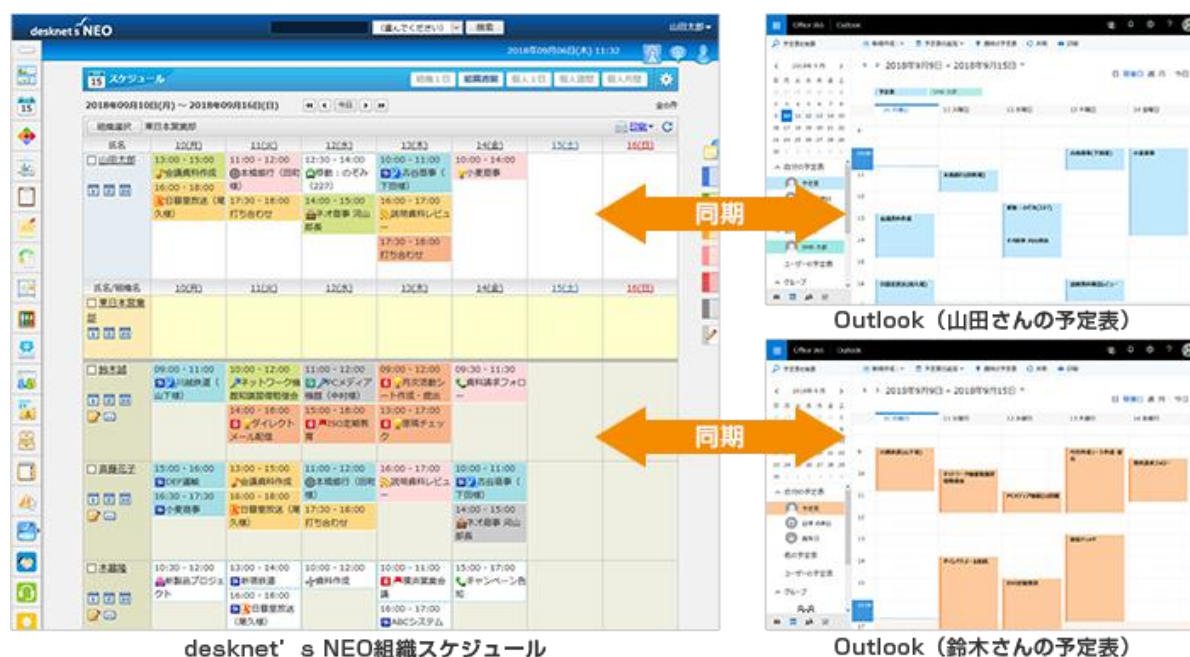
desknet's NEO

(選んでください) 検索

山田太郎

2018年09月06日(木) 11:32

15 スケジュール

組織1日 組織週間 個人1日 個人週間 個人月間

2018年09月10日(月) ～ 2018年09月16日(日)

今日

組織選択 東日本営業部

印刷

| 氏名 | 10(月) | 11(火) | 12(水) | 13(木) | 14(金) | 15(土) | 16(日) |
|---|---|---|---|---|---|---|---|
| 山田太郎 | 13:00 - 15:00 会議資料作成 16:00 - 18:00 日経堂訪問(尾久様) | 11:00 - 12:00 本橋銀行（田町様） 17:30 - 18:30 打ち合わせ | 12:30 - 14:00 移動：のぞみ（227） 14:00 - 15:00 不才商事 岡山部長 | 10:00 - 11:00 吉田商事（下田様） 15:00 - 16:00 説明資料レビュー 17:30 - 18:00 打ち合わせ | 10:00 - 11:00 小美商事 | | |

| 氏名/施設名 | 10(月) | 11(火) | 12(水) | 13(木) | 14(金) | 15(土) | 16(日) |
|---|---|---|---|---|---|---|---|
| 東日本営業部 | | | | | | | |
| 鈴木誠 | 09:00 - 11:00 川崎鉄道（山下様） | 10:00 - 12:00 ネットワーク機器知識習得勉強会 14:00 - 16:00 ダイレクトメール配信 | 11:00 - 12:00 PCメディア機器（中村様） 15:00 - 16:00 ISO定期教育 | 09:00 - 12:00 月次活動シート作成・提出 13:00 - 17:00 価格チェック | 09:30 - 11:30 資料請求フォロー | | |
| 高橋花子 | 15:00 - 16:00 DEF運輸 16:30 - 17:30 小美商事 | 13:00 - 15:00 会議資料作成 16:00 - 18:00 日経堂訪問（尾久様） | 11:00 - 12:00 本橋銀行（田町様） 17:30 - 18:00 打ち合わせ | 16:00 - 17:00 説明資料レビュー | 10:00 - 11:00 吉田商事（下田様） 14:00 - 15:00 不才商事 岡山部長 | | |
| 木藤隆 | 10:30 - 12:00 新製品プロジェクト | 13:00 - 14:00 新環鉄道 16:00 - 18:00 日経堂訪問（尾久様） | 13:00 - 18:00 資料作成 | 10:00 - 11:00 横浜営業会議 16:00 - 17:00 ABCシステム | 15:00 - 17:00 キャンペーン告知 | | |

同期

同期

Outlook（山田さんの予定表）

Outlook（鈴木さんの予定表）

desknet's NEO組織スケジュール